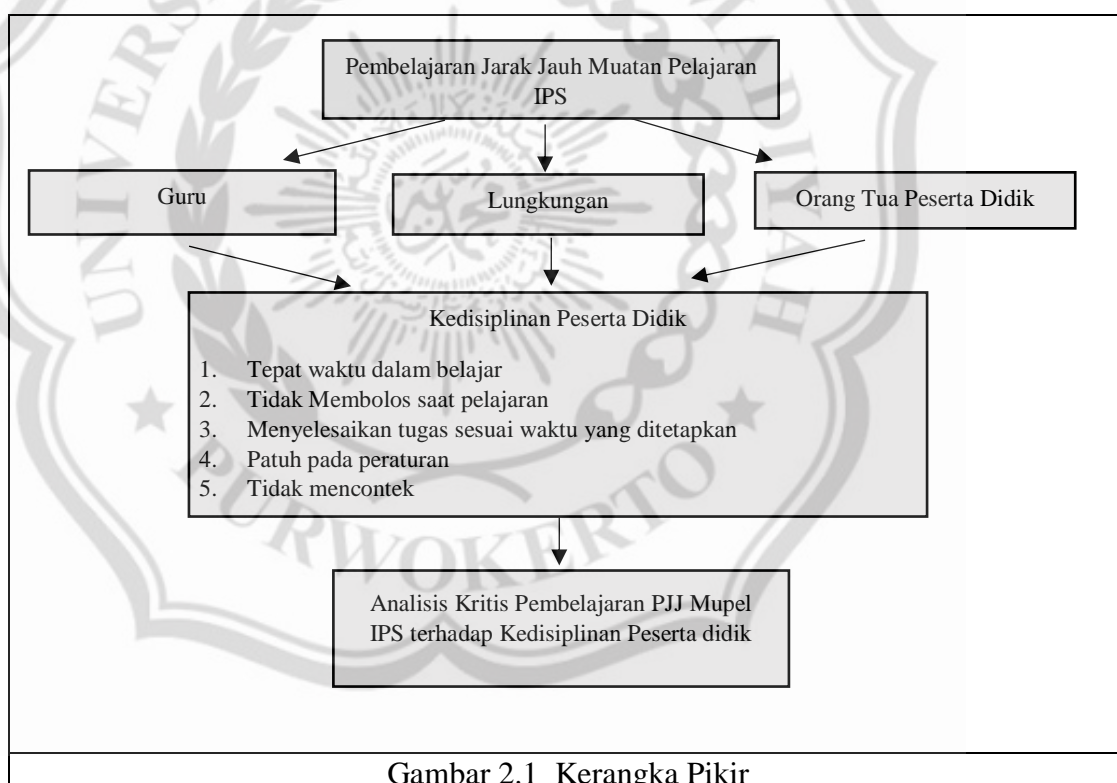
Pembelajaran Jarak Jauh Muatan Pelajaran IPS

Guru

Lungkungan

Orang Tua Peserta Didik

Kedisiplinan Peserta Didik

1. Tepat waktu dalam belajar
2. Tidak Membolos saat pelajaran
3. Menyelesaikan tugas sesuai waktu yang ditetapkan
4. Patuh pada peraturan
5. Tidak mencontek

Analisis Kritis Pembelajaran PJJ Mupel IPS terhadap Kedisiplinan Peserta didik

Gambar 2.1 Kerangka Pikir